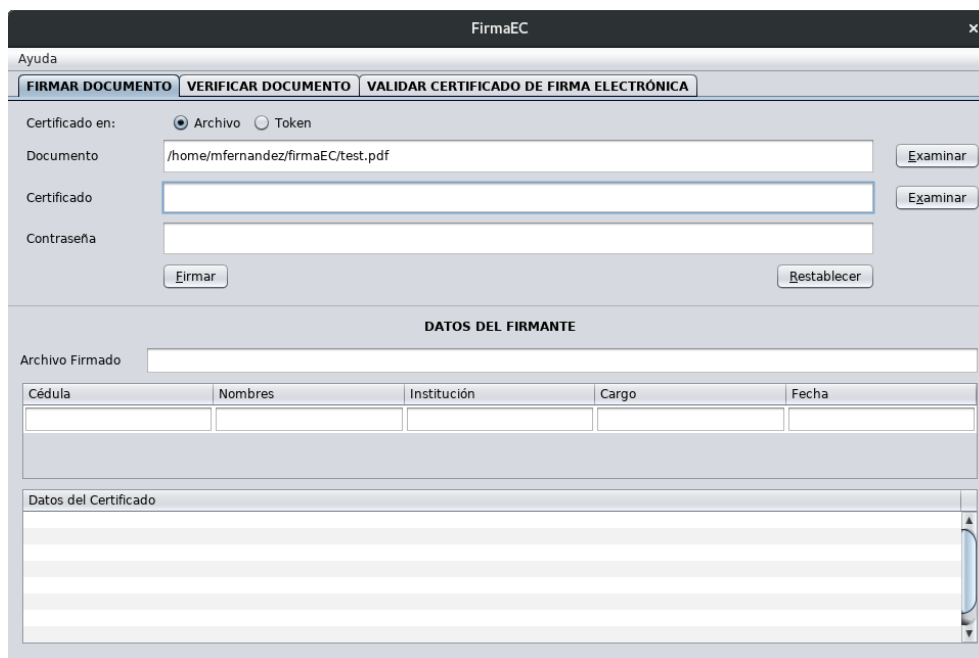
FirmaEC
×

Ayuda

FIRMAR DOCUMENTO | VERIFICAR DOCUMENTO | VALIDAR CERTIFICADO DE FIRMA ELECTRÓNICA

Certificado en: Archivo Token

Documento /home/mfernandez/firmaEC/test.pdf Examinar

Certificado Examinar

Contraseña

Firmar Restablecer

DATOS DEL FIRMANTE

Archivo Firmado

| Cédula | Nombres | Institución | Cargo | Fecha |
|---|---|---|---|---|
| | | | | |

Datos del Certificado